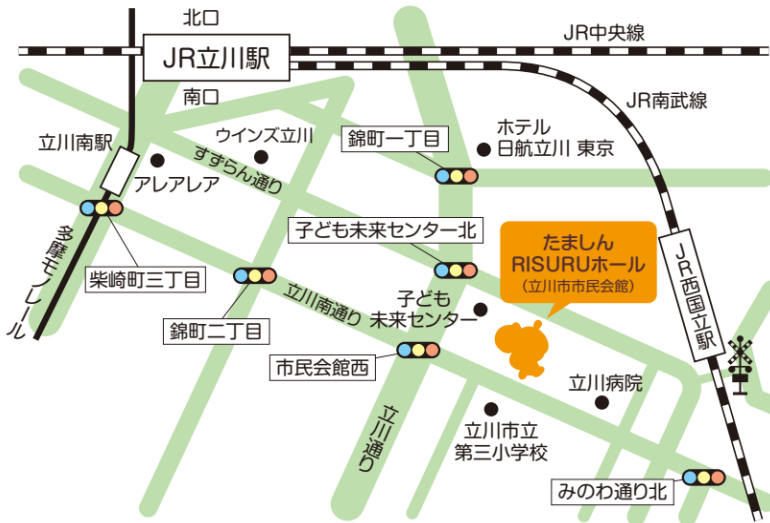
北口

JR立川駅

JR中央線

南口

JR南武線

立川南駅

ウインズ立川

錦町一丁目

ホテル
日航立川 東京

すずらん通り

アレアレア

多摩モノレール

子ども未来センター北

たましん
RISURUホール
（立川市市民会館）

JR西国立駅

柴崎町三丁目

子ども
未来センター

立川南通り

錦町二丁目

市民会館西

立川病院

立川通り

立川市立
第三小学校

みのわ通り北